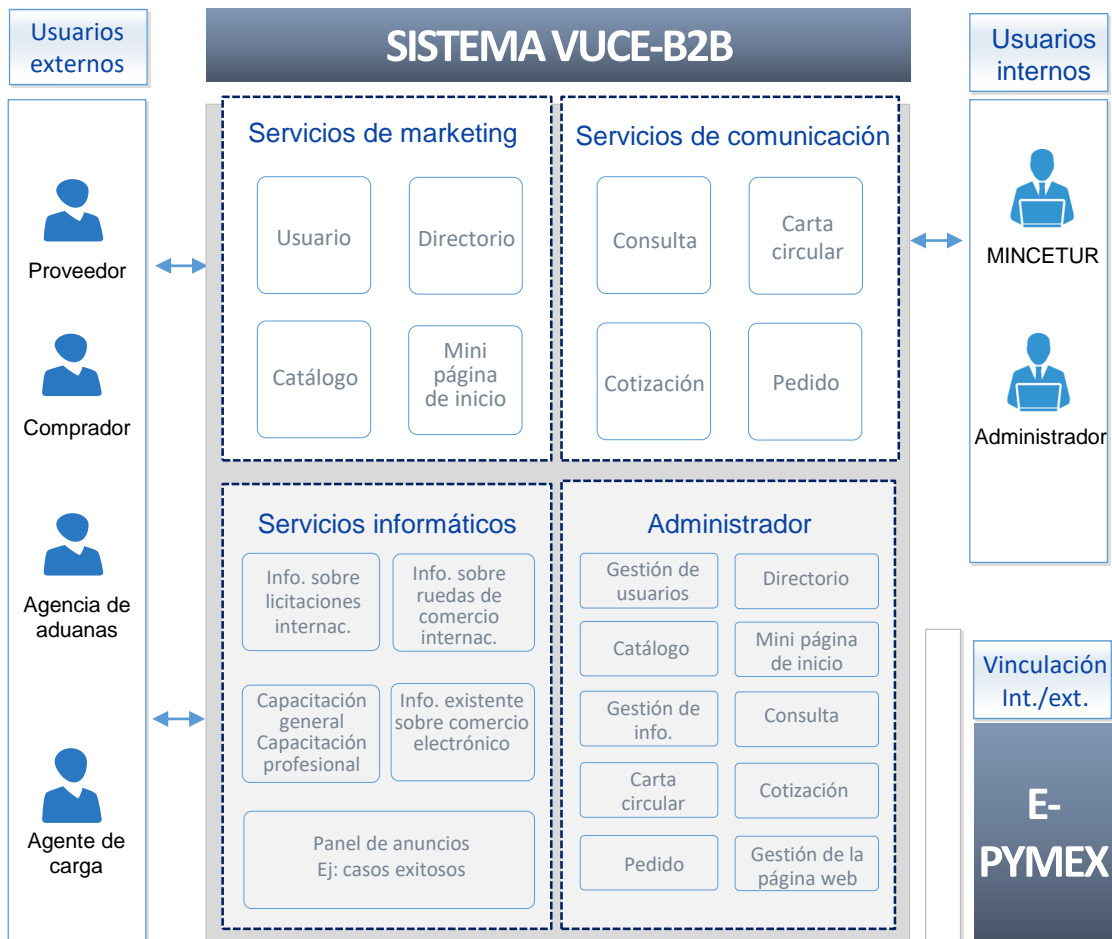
Usuarios externos

SISTEMA VUCE-B2B

Usuarios internos

Proveedor

Comprador

Agencia de aduanas

Agente de carga

Servicios de marketing

Usuario

Directorio

Catálogo

Mini página de inicio

Servicios de comunicación

Consulta

Carta circular

Cotización

Pedido

MINCETUR

Administrador

Servicios informáticos

Info. sobre licitaciones internac.

Info. sobre ruedas de comercio internac.

Capacitación general Capacitación profesional

Info. existente sobre comercio electrónico

Panel de anuncios Ej: casos exitosos

Administrador

Gestión de usuarios

Directorio

Catálogo

Mini página de inicio

Gestión de info.

Consulta

Carta circular

Cotización

Pedido

Gestión de la página web

Vinculación Int./ext.

E-PYMEX